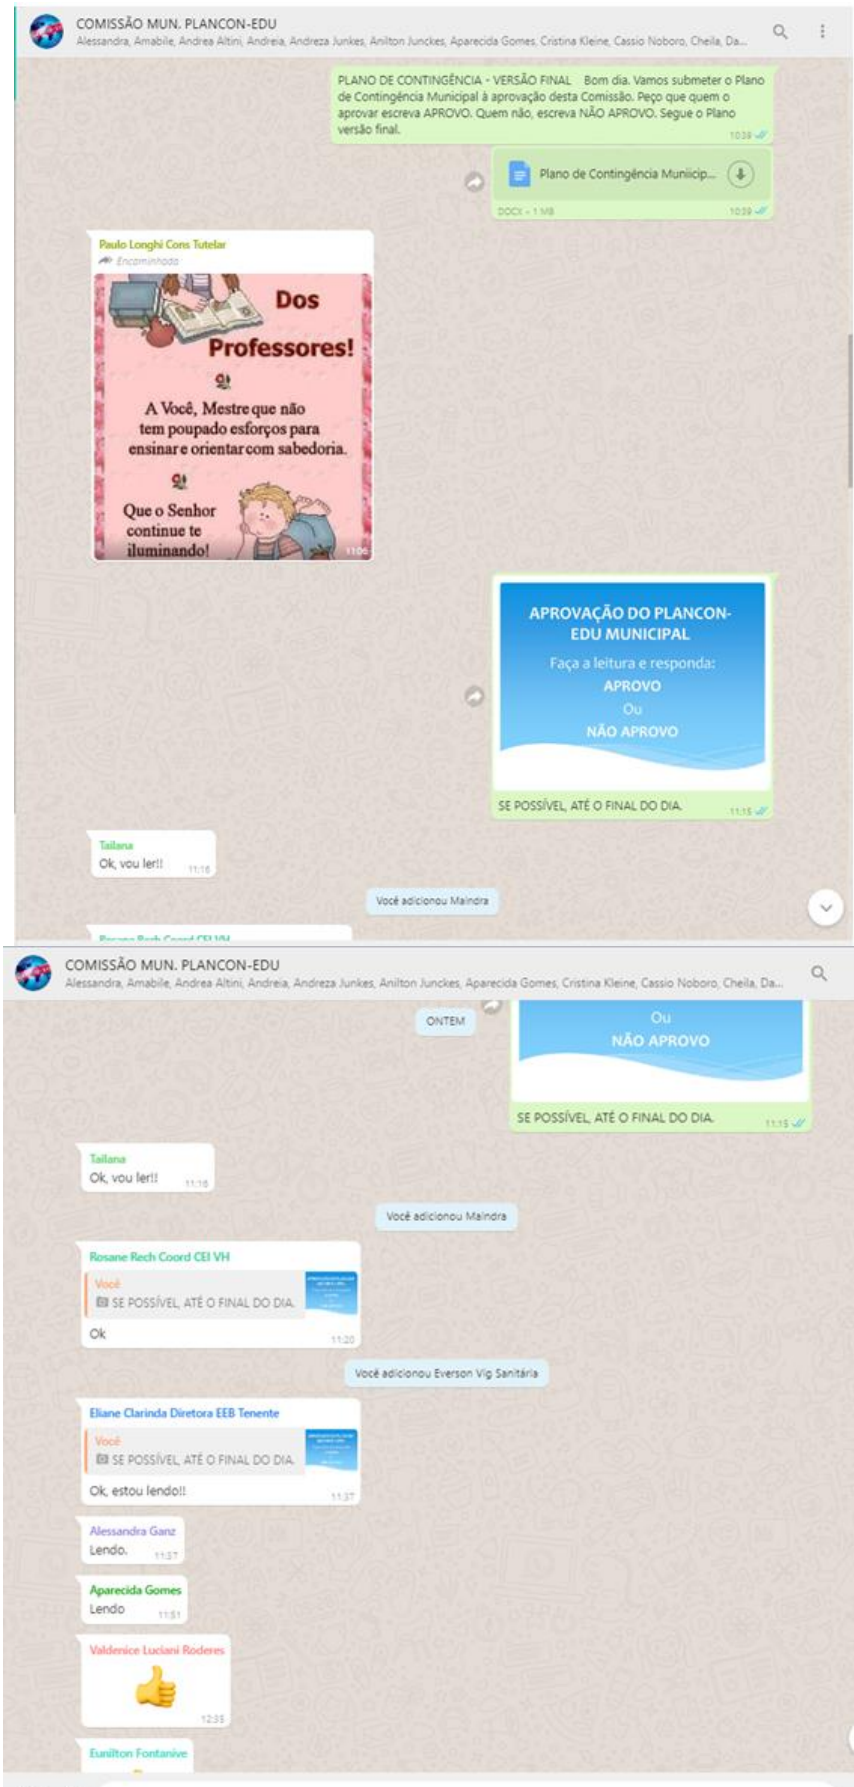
COMISSÃO MUN. PLANCON-EDU
Alessandra, Amabile, Andrea Altini, Andreia, Andreza Junkes, Anilton Junckes, Aparecida Gomes, Cristina Kleine, Cassio Noboro, Cheila, Da...

PLANO DE CONTINGÊNCIA - VERSÃO FINAL Bom dia. Vamos submeter o Plano de Contingência Municipal à aprovação desta Comissão. Peço que quem o aprovar escreva APROVO. Quem não, escreva NÃO APROVO. Segue o Plano versão final.
10:39

Plano de Contingência Municip...
DOCX • 1 MB
10:39

Paulo Longhi Cons Tutelar
Encaminhada
Dos Professores!
A Você, Mestre que não tem poupado esforços para ensinar e orientar com sabedoria.
Que o Senhor continue te iluminando!
11:06

APROVAÇÃO DO PLANCON-EDU MUNICIPAL
Faça a leitura e responda:
APROVO
Ou
NÃO APROVO
SE POSSÍVEL, ATÉ O FINAL DO DIA.
11:15

Tailana
Ok, vou ler!!
11:16

Você adicionou Maindra

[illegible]

COMISSÃO MUN. PLANCON-EDU
Alessandra, Amabile, Andrea Altini, Andreia, Andreza Junkes, Anilton Junckes, Aparecida Gomes, Cristina Kleine, Cassio Noboro, Cheila, Da...

ONTEM
Ou
NÃO APROVO
SE POSSÍVEL, ATÉ O FINAL DO DIA.
11:15

Tailana
Ok, vou ler!!
11:16

Você adicionou Maindra

Rosane Rech Coord CEI VH
Você
SE POSSÍVEL, ATÉ O FINAL DO DIA.
Ok
11:20

Você adicionou Everson Vig Sanitária

Eliane Clarinda Diretora EEB Tenente
Você
SE POSSÍVEL, ATÉ O FINAL DO DIA.
Ok, estou lendo!!
11:37

Alessandra Ganz
Lendo.
11:37

Aparecida Gomes
Lendo
11:51

Valdenice Luciani Roderes
👍
12:35

Eunilton Fontanive